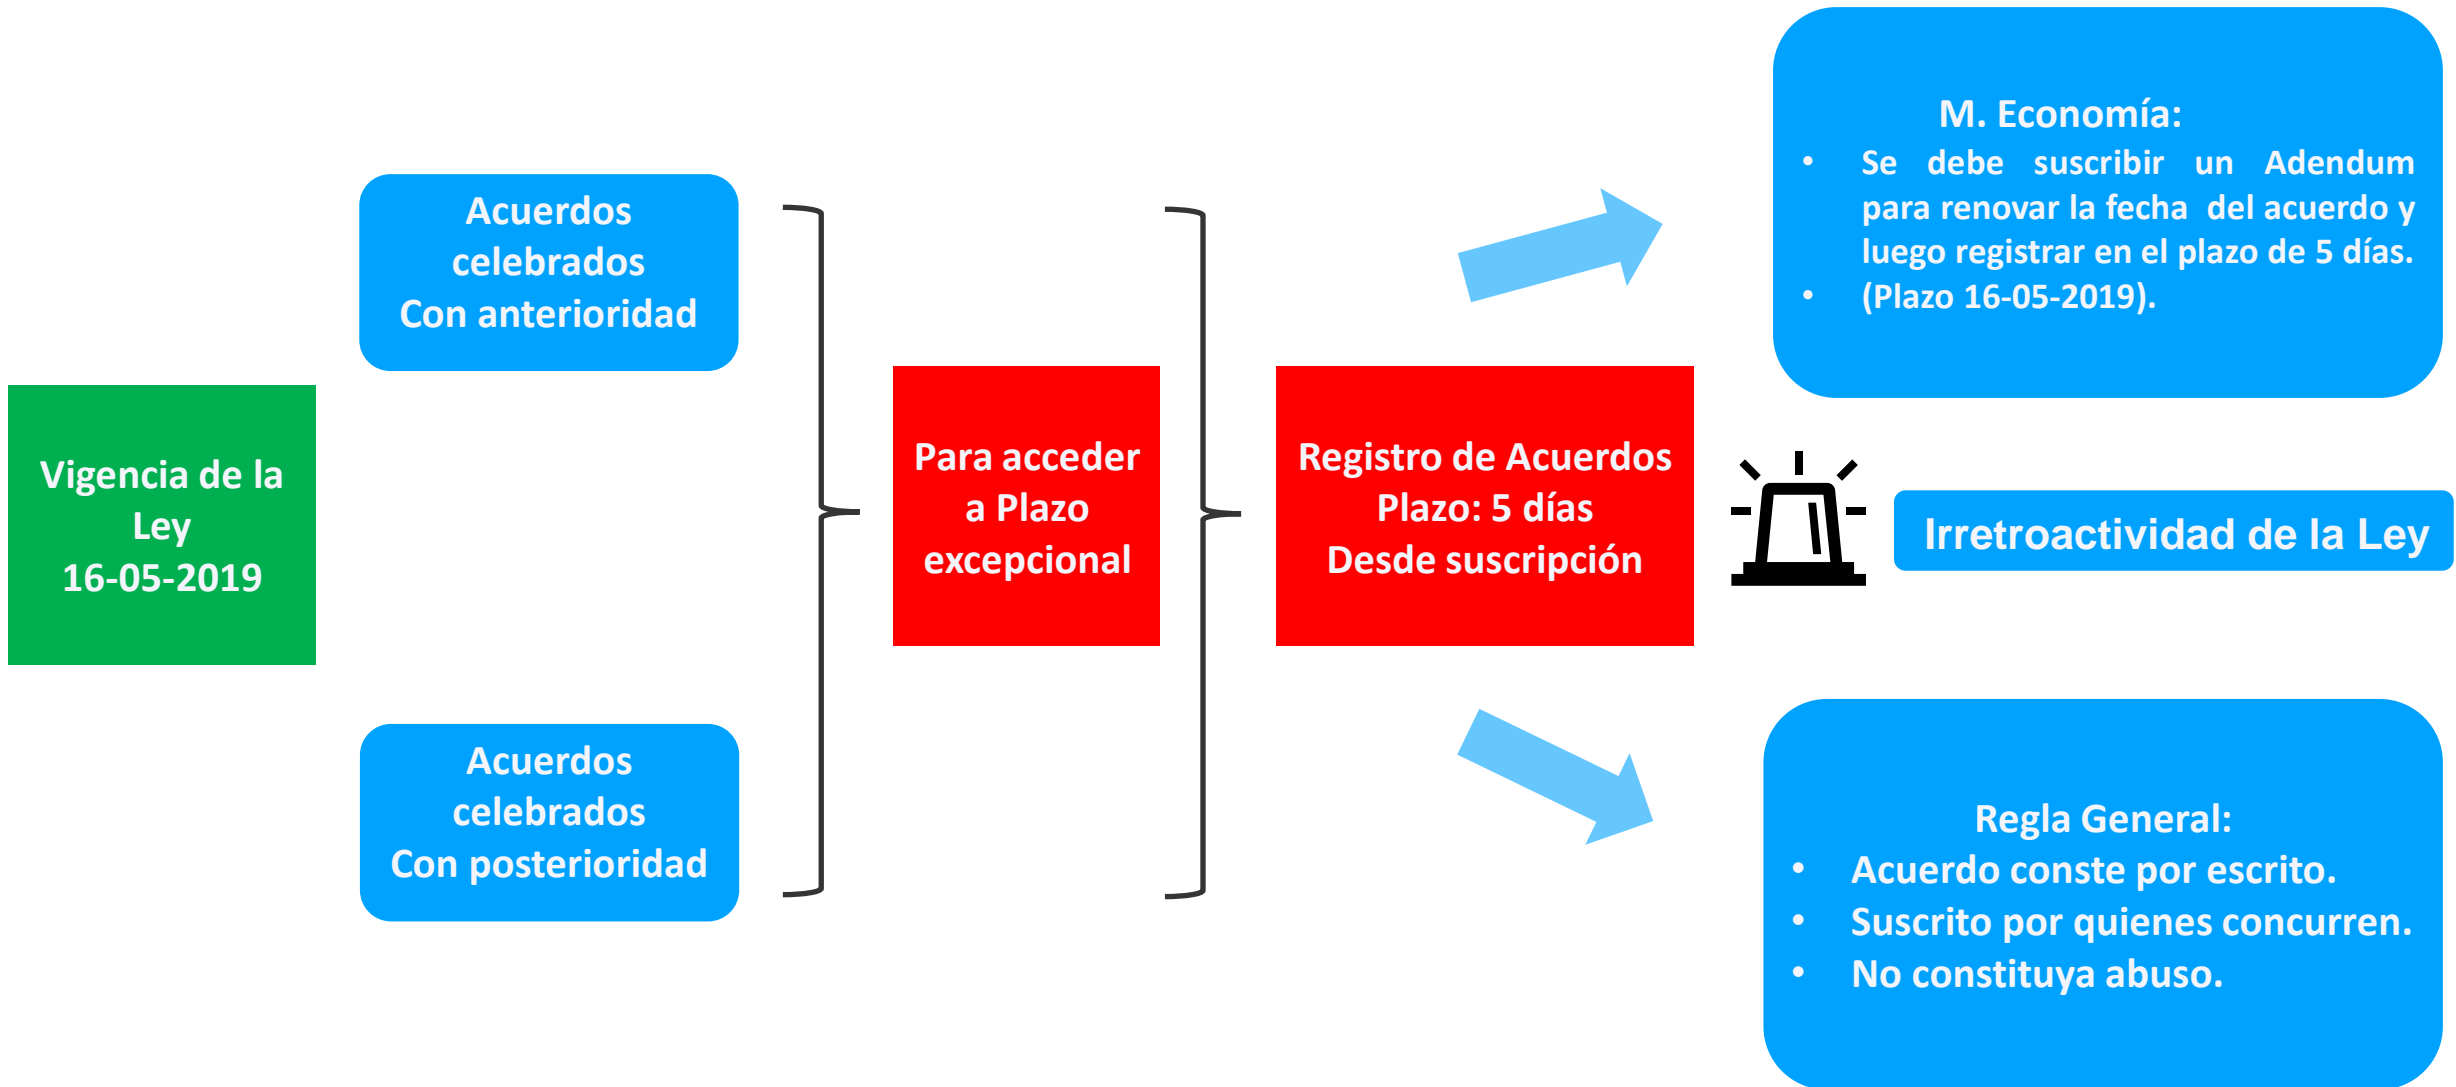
Vigencia de la Ley 16-05-2019

Acuerdos celebrados Con anterioridad

Acuerdos celebrados Con posterioridad

Para acceder a Plazo excepcional

Registro de Acuerdos Plazo: 5 días Desde suscripción

M. Economía:
• Se debe suscribir un Adendum para renovar la fecha del acuerdo y luego registrar en el plazo de 5 días.
• (Plazo 16-05-2019).

Irretroactividad de la Ley

Regla General:
• Acuerdo conste por escrito.
• Suscrito por quienes concurren.
• No constituya abuso.